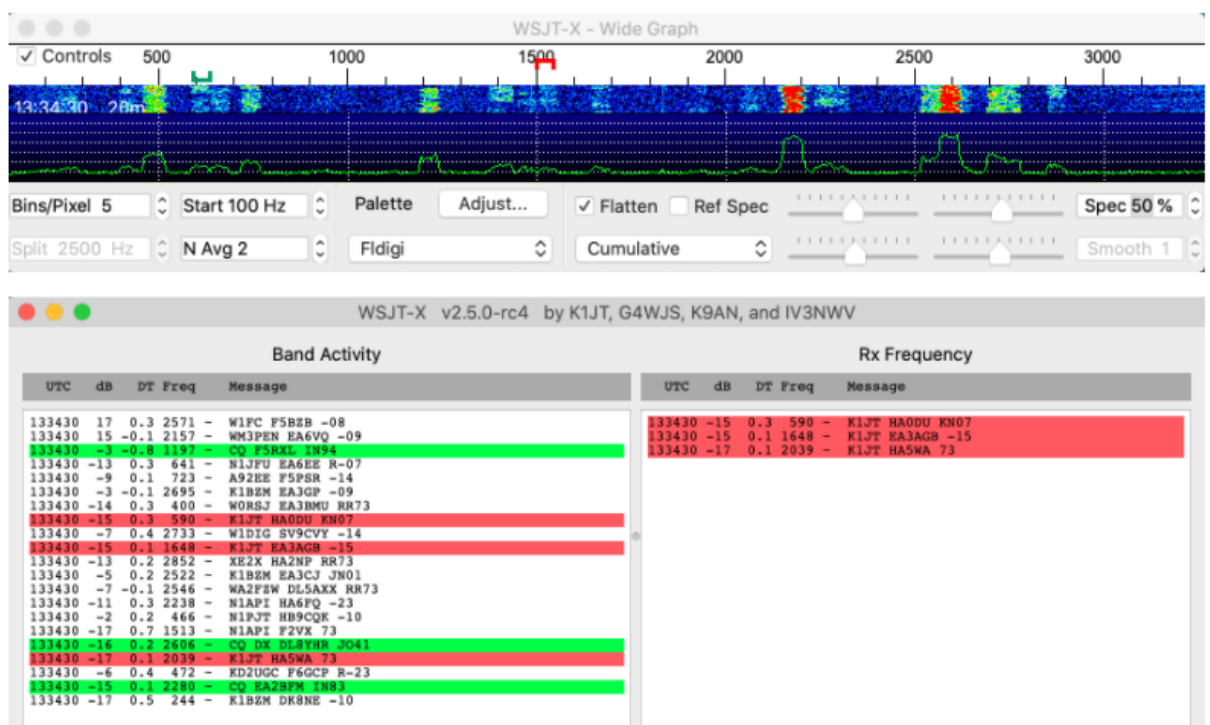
WSJT-X - Wide Graph

Controls 500 1000 1500 2000 2500 3000

13:34:30 20m

Bins/Pixel 5
Start 100 Hz
Palette
Adjust...
Flatten
Ref Spec
Spec 50 %
Split 2500 Hz
N Avg 2
Fldigi
Cumulative
Smooth 1

WSJT-X v2.5.0-rc4 by K1JT, G4WJS, K9AN, and IV3NWV

Band Activity

| UTC | dB | DT | Freq | | Message |
|---|---|---|---|---|---|
| 133430 | 17 | 0.3 | 2571 | ~ | W1FC F5BZB -08 |
| 133430 | 15 | -0.1 | 2157 | ~ | WM3PEN EA6VQ -09 |
| 133430 | -3 | -0.8 | 1197 | ~ | CQ F5RXL IN94 |
| 133430 | -13 | 0.3 | 641 | ~ | N1JFU EA6EE R-07 |
| 133430 | -9 | 0.1 | 723 | ~ | A92EE F5PSR -14 |
| 133430 | -3 | -0.1 | 2695 | ~ | K1BZM EA3GP -09 |
| 133430 | -14 | 0.3 | 400 | ~ | W0RSJ EA3BMU RR73 |
| 133430 | -15 | 0.3 | 590 | ~ | K1JT HA0DU KN07 |
| 133430 | -7 | 0.4 | 2733 | ~ | W1DIG SV9CVY -14 |
| 133430 | -15 | 0.1 | 1648 | ~ | K1JT EA3AGB -15 |
| 133430 | -13 | 0.2 | 2852 | ~ | XE2X HA2NP RR73 |
| 133430 | -5 | 0.2 | 2522 | ~ | K1BZM EA3CJ JN01 |
| 133430 | -7 | -0.1 | 2546 | ~ | WA2FZW DL5AXX RR73 |
| 133430 | -11 | 0.3 | 2238 | ~ | N1API HA6FQ -23 |
| 133430 | -2 | 0.2 | 466 | ~ | N1PJT HB9CQK -10 |
| 133430 | -17 | 0.7 | 1513 | ~ | N1API F2VX 73 |
| 133430 | -16 | 0.2 | 2606 | ~ | CQ DX DL8YHR JO41 |
| 133430 | -17 | 0.1 | 2039 | ~ | K1JT HA5WA 73 |
| 133430 | -6 | 0.4 | 472 | ~ | KD2UGC F6GCP R-23 |
| 133430 | -15 | 0.1 | 2280 | ~ | CQ EA2BFM IN83 |
| 133430 | -17 | 0.5 | 244 | ~ | K1BZM DK8NE -10 |

Rx Frequency

| UTC | dB | DT | Freq | | Message |
|---|---|---|---|---|---|
| 133430 | -15 | 0.3 | 590 | ~ | K1JT HA0DU KN07 |
| 133430 | -15 | 0.1 | 1648 | ~ | K1JT EA3AGB -15 |
| 133430 | -17 | 0.1 | 2039 | ~ | K1JT HA5WA 73 |